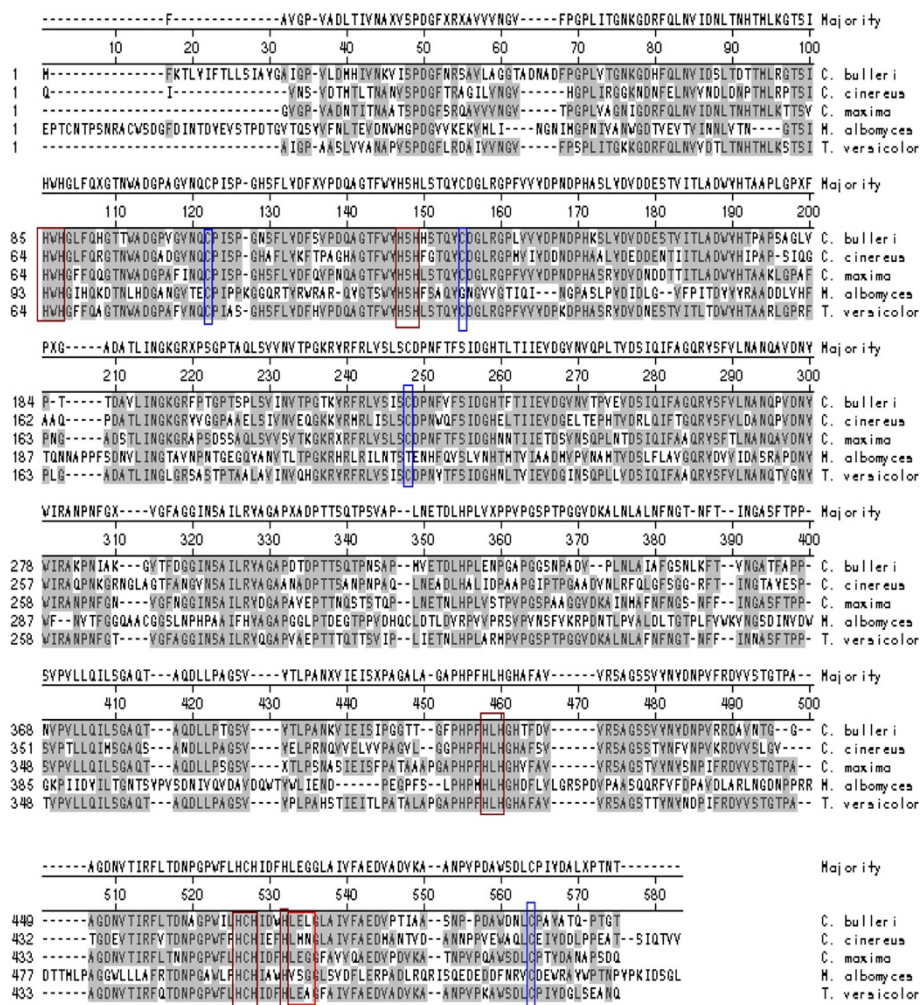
-----------------F--------------AVGP-VADLTIVNAXVSPDGFXRXAVVVNGV-----FPGPLITGNKGDRFQLNVIDNLTNHTMLKGTSI Majority
10 20 30 40 50 60 70 80 90 100
1 H---------------FKTLVIFTLLSIAYGAIGP-VLDHIVNKVISPDGFNRSAVLAGGTADNADFPGPLVTGNKGDHFQLNVIDSLTDTTMLRGTSI C. bulleri
1 Q--------------I----------------VNS-VDTHTLTNANVSPDGFTRAGILVNGV-----HGPLIRGGKNDNFELNVVNDLDNPTMLRPTSI C. cinereus
1 ---------------------------------GVGP-VADNTITNAATSPDGFSRQAVVVNGV-----FPGPLVAGNIGDRFQLNVIDNLTNHTMLKTTSV C. maxima
1 EPTCNTPSNRACWSDGFDINTDVEVSTPDTGVTQSVVFNLTEVDNWMGPDGVVKEKVMLI----NGNIMGPNIVANWGDTVEVTVINNLVTN----GTSI H. albomyces
1 ---------------------------------AIGP-AASLVVAVANAPVSPDGFLRDAIVVNGV-----FPSPLITGKKGDRFQLNVVDTLTNHTMLKSTSI T. versicolor

HWHGLFQXGTNWADGPAGVNQCPISP-GHSFLYDFXVPDQAGTFWYHSHLSTQYCDGLRGPFVVYDPNDPHASLYDVDDESTVITLADWYHTAAPLGPXF Majority
110 120 130 140 150 160 170 180 190 200
85 HWHGLFQHGTTWADGPVGVNQCPISP-GNSFLYDFSVPDQAGTFWYHSHSTQYCDGLRGPLVVYDPNDPHKSLYDVDDESTVITLADWYHTPAPSAGLV C. bulleri
64 HWHGLFQRGTNWADGADGVNQCPISP-GHAFLYKFTPAGHAGTFWYHSHFGTQYCDGLRGPMVIYDDNDPHAALYDEDDENTIITLADWYHIPAP-SIQG C. cinereus
64 HWHGFFQQGTNWADGPAFINQCPISP-GHSFLYDFQVPNQAGTFWYHSHLSTQYCDGLRGPFVVYDPNDPHASRYDVDNDDTTITLADWYHTAAKLGPAF C. maxima
93 HWHGIHQKDTNLHDGANGVTECPIPPKGGQRTYRWRAR-QYGTSWYHSHFSAQYGNGVVGTIQI---NGPASLPYDIDLG--VFPITDYYYRAADDLVHF H. albomyces
64 HWHGFFQAGTNWADGPAFVNQCPIAS-GHSFLYDFHVPDQAGTFWYHSHLSTQYCDGLRGPFVVYDPKDPHASRYDVDNESTVITLTDWYHTAARLGPRF T. versicolor

PXG-----ADATLINGKGRXPSGPTAQLSVVNVTPGKRYRFRLVSLSCDPNFTFSIDGHTLTIIEVDGVNVQPLTVDSIQIFAGQRYSFVLNANQAVDNY Majority
210 220 230 240 250 260 270 280 290 300
184 P-T-----TDAVLINGKGRFPTGPTSPLSVINVTPGTKYRFRLVSISCDPNFVFSIDGHTFTIIEVDGVNVTPVEVDSIQIFAGQRYSFVLNANQPVDNY C. bulleri
162 AAQ-----PDATLINGKGRYVGGPAAELSIVNVEQGKKYRMRLISLSCDPNWQFSIDGHELTIIEVDGELTEPHTVDRLQIFTGQRYSFVLDANQPVDNY C. cinereus
163 PNG-----ADSTLINGKGRAPSDSSAQLSVVSVTKGKRXRFRLVSLSCDPNFTFSIDGHNNTIIETDSVNSQPLNTDSIQIFAAQRYSFTLNANQAVDNY C. maxima
187 TQNNAPPFSDNVLINGTAVNPNTGEGQYANVTLTPGKRHRLRILNTSTENHFQVSLVNHTMTVIAADMVPVNAMTVDSLFLAVGQRYDVVIDASRAPDNY H. albomyces
163 PLG-----ADATLINGLGRSASTPTAALAVINVQHGKRYRFRLVSISCDPNYTFSIDGHNLTVIEVDGINSQPLLVDSIQIFAAQRYSFVLNANQTVGNY T. versicolor

WIRANPNFGX----VGFAGGINSAILRYAGAPXADPTTSQTPSVAP--LNETDLHPLVXPPVPGSPTPGGVDKALNLALNFNGT-NFT--INGASFTPP- Majority
310 320 330 340 350 360 370 380 390 400
278 WIRAKPNIAK---GVTFDGGINSAILRYAGAPDTDPTTSQTPNSAP--HVETDLHPLENPGAPGGSNPADV--PLNLAIAFGSNLKFT--VNGATFAPP- C. bulleri
257 WIRAQPNKGRNGLAGTFANGVNSAILRYAGAANADPTTSANPNPAQ--LNEADLHALIDPAAPGIPTPGAADVNLRFQLGFSGG-RFT--INGTAYESP- C. cinereus
258 WIRANPNFGN----VGFNGGINSAILRYDGAPAVEPTTNQSTSTQP--LNETNLHPLVSTPVPGSPAAGGVDKAINMAFNFNGS-NFF--INGASFTPP- C. maxima
287 WF--NVTFGGQAACGGSLNPHPAAIFHYAGAPGGLPTDEGTPPVDHQCLDTLDVRPVVPRSVPVNSFVKRPDNTLPVALDLTGTPLFVWKVNGSDINVDW H. albomyces
258 WIRANPNFGT----VGFAGGINSAILRYQGAPVAEPTTTQTTSVIP--LIETNLHPLARMPVPGSPTPGGVDKALNLAFNFNGT-NFF--INNASFTPP- T. versicolor

SVPVLLQILSGAQT---AQDLLPAGSV----VTLPANXVIEISXPAGALA-GAPHPFHLHGHAFAV------VRSAGSSVYNVDNPVFRDVVSTGTPA-- Majority
410 420 430 440 450 460 470 480 490 500
368 NVPVLLQILSGAQT---AQDLLPTGSV----YTLPANKVIEISIPGGTT--GFPHPFHLHGHTFDV------VRSAGSSVYNYDNPVRRDAVNTG--G-- C. bulleri
351 SVPTLLQIMSGAQS---ANDLLPAGSV----YELPRNQVVELVVPAGVL--GGPHPFHLHGHAFSV------VRSAGSSTYNFVNPVKRDVVSLGV---- C. cinereus
348 SVPVLLQILSGAQT---AQDLLPSGSV----XTLPSNASIEISFPATAAAPGAPHPFHLHGHVFAV------VRSAGSTVYNYSNPIFRDVVSTGTPA-- C. maxima
385 GKPIIDYILTGNTSYPVSDNIVQVDAVDQWTYWLIEND------PEGPFS--LPHPMHLHGHDFLVLGRSPDVPAASQQRFVFDPAVDLARLNGDNPPRR H. albomyces
348 TVPVLLQILSGAQT---AQDLLPSGSV----YPLPAHSTIEITLPATALAPGAPHPFHLHGHAFAV------VRSAGSTTYNYNDPIFRDVVSTGTPA-- T. versicolor

------AGDNVTIRFLTDNPGPWFLHCHIDFHLEGGLAIVFAEDVADVKA--ANPVPDAWSDLCPIYDALXPTNT-------- Majority
510 520 530 540 550 560 570 580
449 ------AGDNVTIRFLTDNAGPWILHCHIDWHLELGLAIVFAEDVPTIAA--SNP-PDAWDNLCPAYATQ-PTGT C. bulleri
432 ------TGDEVTIRFVTDNPGPWFFHCHIEFHLMNGLAIVFAEDMANTVD--ANNPPVEWAQLCEIYDDLPPEAT--SIQTVV C. cinereus
433 ------AGDNVTIRFLTNNPGPWFLHCHIDFHLEGGFAVVQAEDVPDVKA--TNPVPQAWSDLCPTYDANAPSDQ C. maxima
477 DTTHLPAGGWLLLAFRTDNPGAWLFHCHIAWHVSQGLSVDFLERPADLRQRISQEDEDDFNRVCDEWRAYWPTNPYPKIDSGL H. albomyces
433 ------AGDNVTIRFQTDNPGPWFLHCHIDFHLEAGFAIVFAEDVADVKA--ANPVPKAWSDLCPIYDGLSEANQ T. versicolor